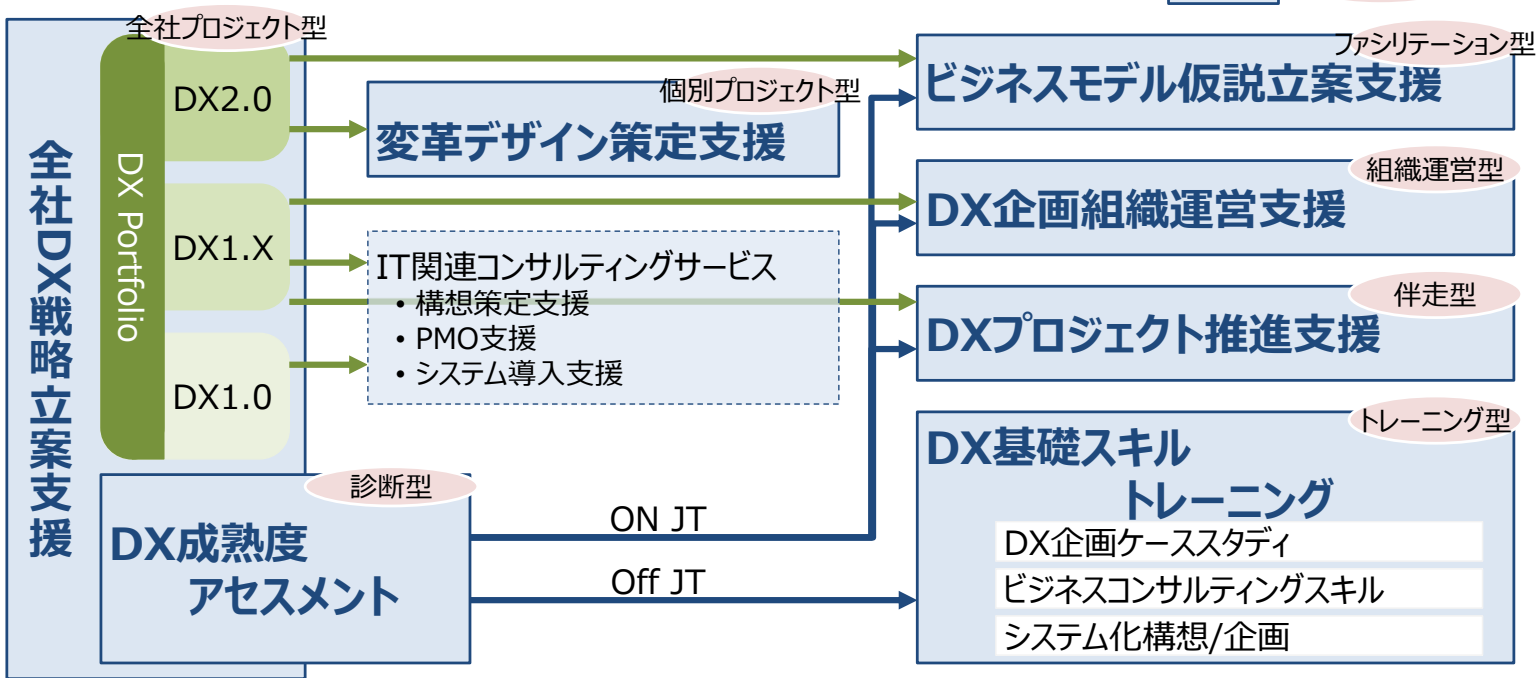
全社DX戦略立案支援

全社プロジェクト型

DX Portfolio

DX2.0

DX1.X

DX1.0

個別プロジェクト型

変革デザイン策定支援

IT関連コンサルティングサービス
• 構想策定支援
• PMO支援
• システム導入支援

診断型

DX成熟度アセスメント

ON JT

Off JT

ファシリテーション型

ビジネスモデル仮説立案支援

組織運営型

DX企画組織運営支援

伴走型

DXプロジェクト推進支援

トレーニング型

DX基礎スキルトレーニング

DX企画ケーススタディ

ビジネスコンサルティングスキル

システム化構想/企画